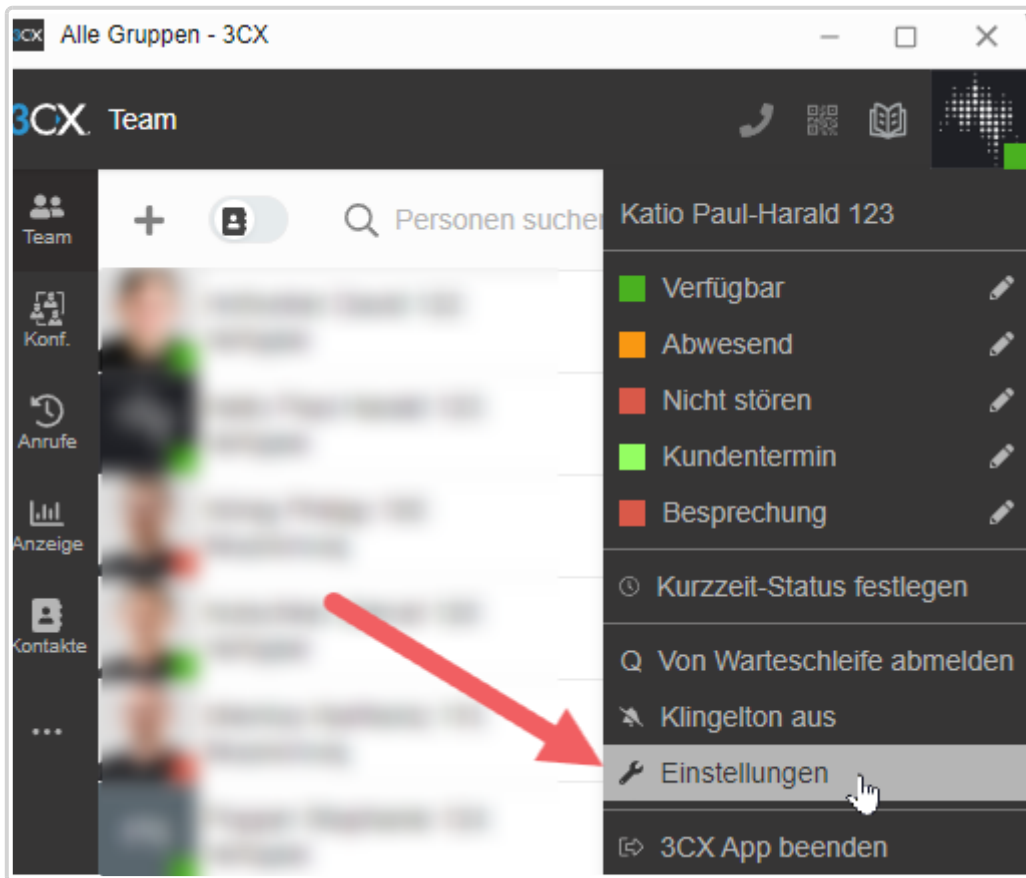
Alle Gruppen - 3CX

3CX Team

Team
Konf.
Anrufe
Anzeige
Kontakte
...

+

Personen suchen

Katio Paul-Harald 123

Verfügbar
Abwesend
Nicht stören
Kundentermin
Besprechung

Kurzzeit-Status festlegen

Q Von Warteschleife abmelden
Klingelton aus
Einstellungen

3CX App beenden